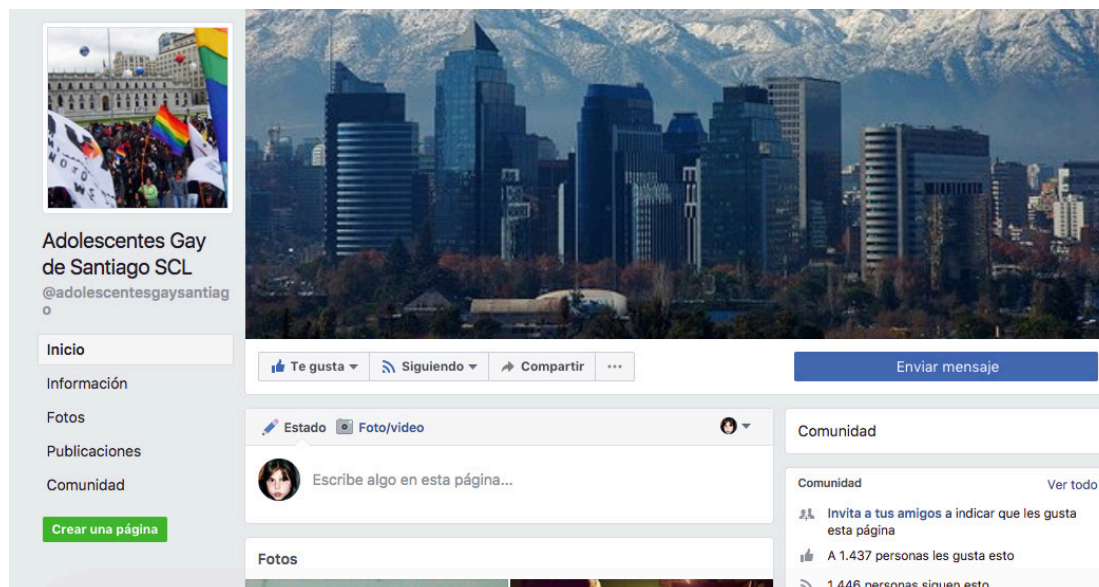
Adolescentes Gay de Santiago SCL
@adolescentesgaysantiago

Inicio
Información
Fotos
Publicaciones
Comunidad

Crear una página

Te gusta
Siguiendo
Compartir
···

Enviar mensaje

Estado
Foto/video

Escribe algo en esta página...

Fotos

Comunidad

Comunidad
Ver todo

Invita a tus amigos a indicar que les gusta esta página

A 1.437 personas les gusta esto

1.446 personas siguen esto